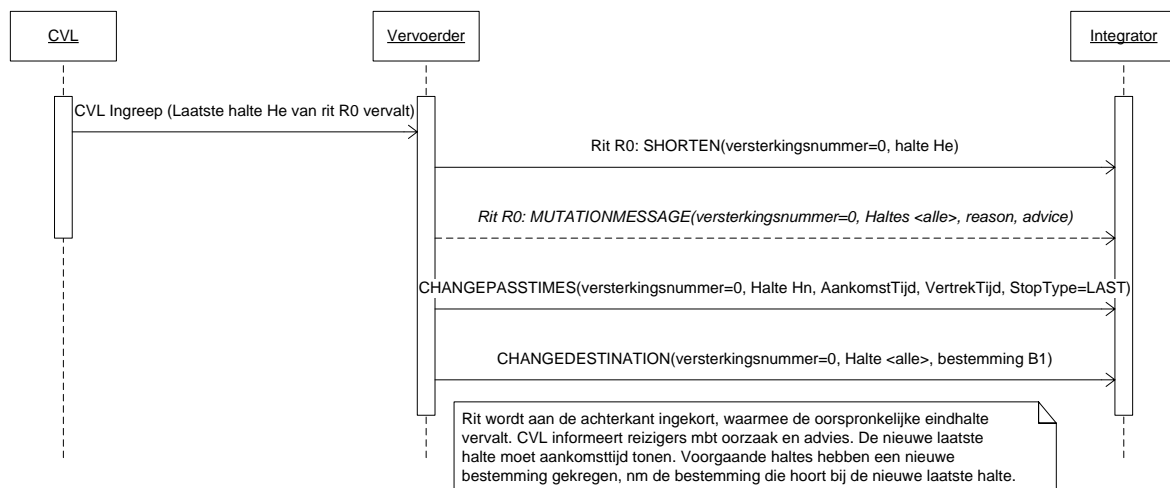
CVL

Vervoerder

Integrator

CVL Ingreep (Laatste halte He van rit R0 vervalt)

Rit R0: SHORTEN(versterkingsnummer=0, halte He)

Rit R0: MUTATIONMESSAGE(versterkingsnummer=0, Haltes <alle>, reason, advice)

CHANGEPASSTIMES(versterkingsnummer=0, Halte Hn, AankomstTijd, VertrekTijd, StopType=LAST)

CHANGEDESTINATION(versterkingsnummer=0, Halte <alle>, bestemming B1)

Rit wordt aan de achterkant ingekort, waarmee de oorspronkelijke eindhalte vervalt. CVL informeert reizigers mbt oorzaak en advies. De nieuwe laatste halte moet aankomsttijd tonen. Voorgaande haltes hebben een nieuwe bestemming gekregen, nm de bestemming die hoort bij de nieuwe laatste halte.